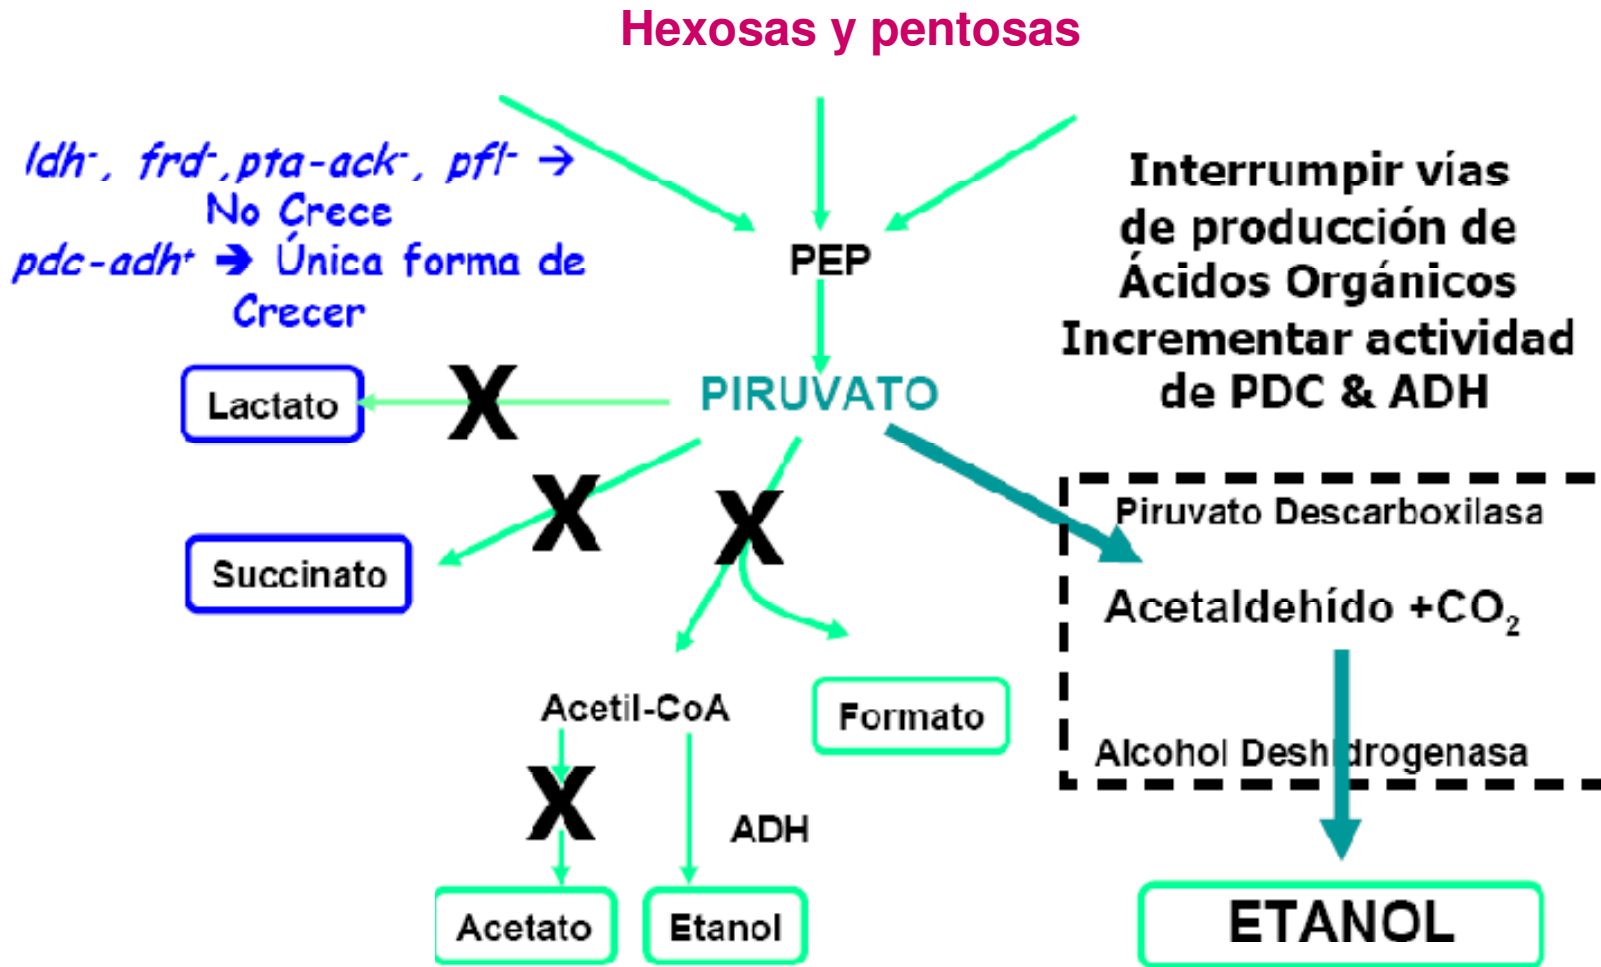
Hexosas y pentosas

$ldh^-$, $frd^-$, $pta\text{-}ack^-$, $pfl^-$ → No Crece
$pdc\text{-}adh^+$ → Única forma de Crecer

PEP

PIRUVATO

Interrumpir vías de producción de Ácidos Orgánicos
Incrementar actividad de PDC & ADH

Lactato

Succinato

Piruvato Descarboxilasa

Acetaldehído +$CO_2$

Alcohol Deshidrogenasa

Acetil-CoA

Formato

ADH

Acetato

Etanol

ETANOL